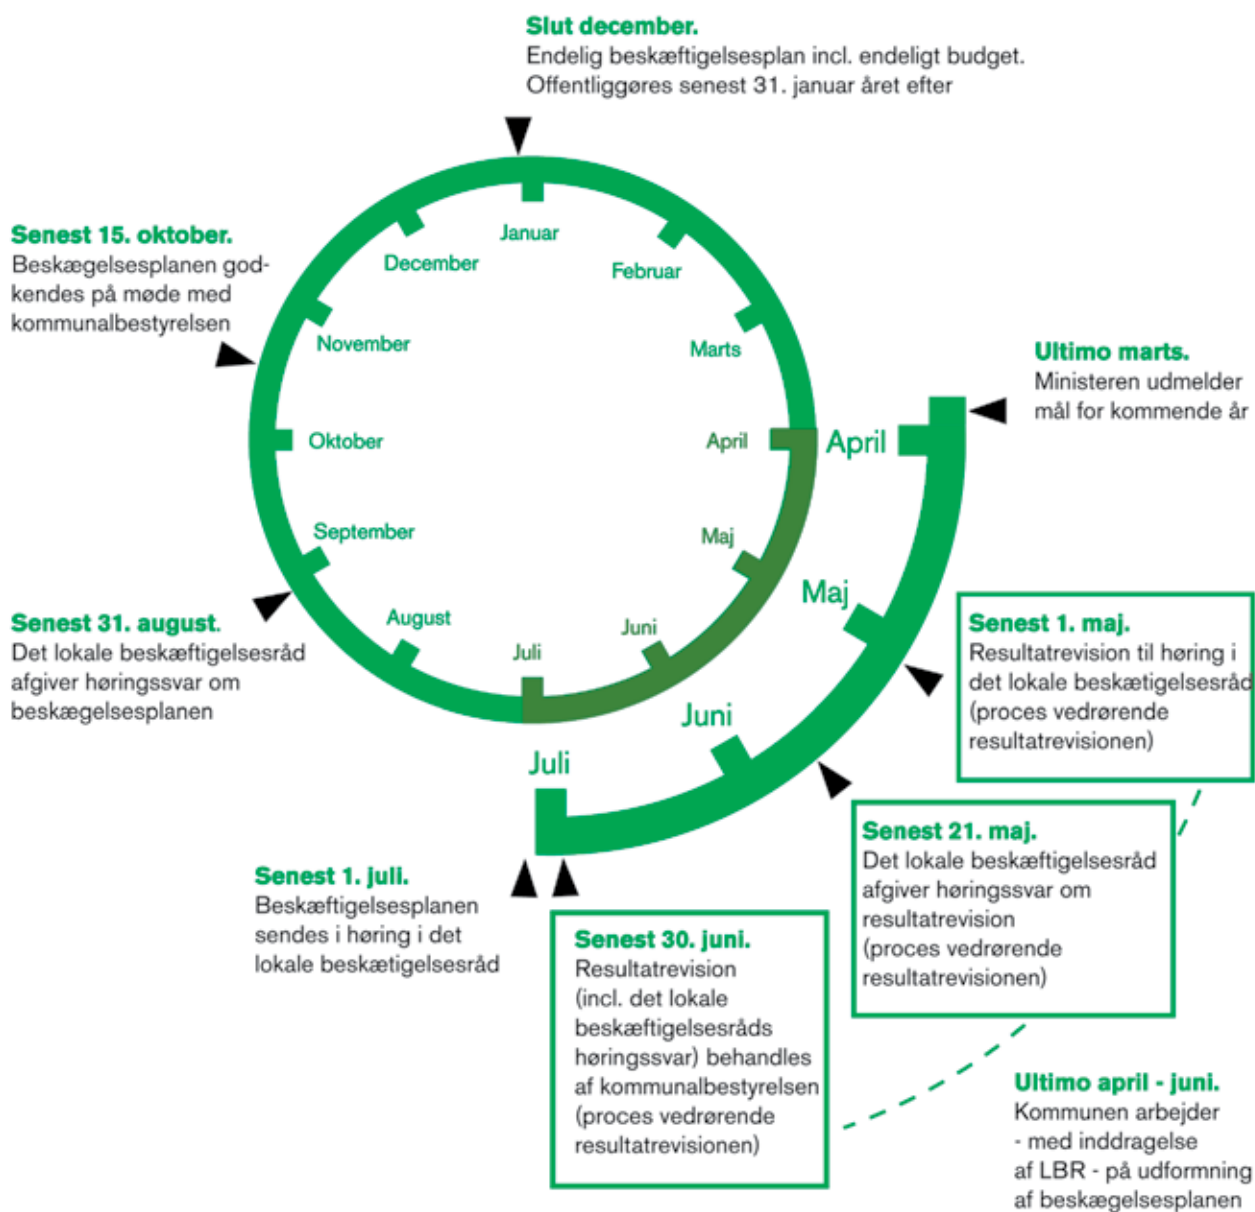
Slut december.
Endelig beskæftigelsesplan incl. endeligt budget. Offentliggøres senest 31. januar året efter

Senest 15. oktober.
Beskægelsesplanen godkendes på møde med kommunalbestyrelsen

Januar
Februar
Marts
April
Maj
Juni
Juli
August
September
Oktober
November
December

Ultimo marts.
Ministeren udmelder mål for kommende år

April
Maj
Juni
Juli

Senest 31. august.
Det lokale beskæftigelsesråd afgiver høringssvar om beskægelsesplanen

Senest 1. maj.
Resultatrevision til høring i det lokale beskætigelsesråd (proces vedrørende resultatrevisionen)

Senest 21. maj.
Det lokale beskæftigelsesråd afgiver høringssvar om resultatrevision (proces vedrørende resultatrevisionen)

Senest 1. juli.
Beskæftigelsesplanen sendes i høring i det lokale beskætigelsesråd

Senest 30. juni.
Resultatrevision (incl. det lokale beskæftigelsesråds høringssvar) behandles af kommunalbestyrelsen (proces vedrørende resultatrevisionen)

Ultimo april - juni.
Kommunen arbejder - med inddragelse af LBR - på udformning af beskægelsesplanen